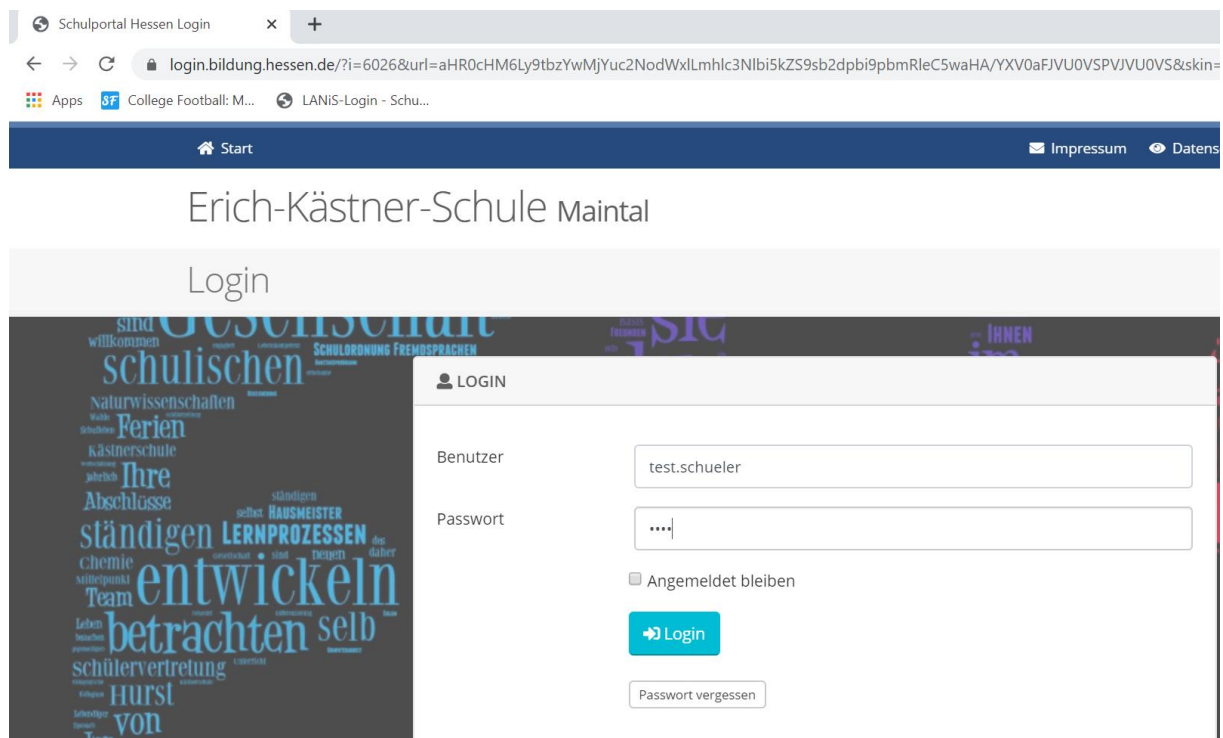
Schulportal Hessen Login ×  +

login.bildung.hessen.de/?i=6026&url=aHR0cHM6Ly9tbzYwMjYuc2NodWxlLmhlc3Nlbi5kZS9sb2dpbi9pbmRleC5waHA/YXV0aFJVU0VSPVJVU0VS&skin=

Apps  College Football: M...  LANiS-Login - Schu...

Start

Impressum  Datens

Erich-Kästner-Schule Maintal

Login

sind Gesellschaft
willkommen
schulischen SCHULORDNUNG FREMDSPRACHEN
Naturwissenschaften
Ferien
Kästnerschule
Ihre
Abschlüsse
ständigen
selbst HAUSMEISTER
ständigen LERNPROZESSEN
Chemie
sind neuen daher
Mittelpunkt
Team entwickeln
Leben
betrachten selb
schülervertretung
Hurst
von
Sie
IHNEN
im

LOGIN

Benutzer test.schueler

Passwort ••••

Angemeldet bleiben

Login

Passwort vergessen